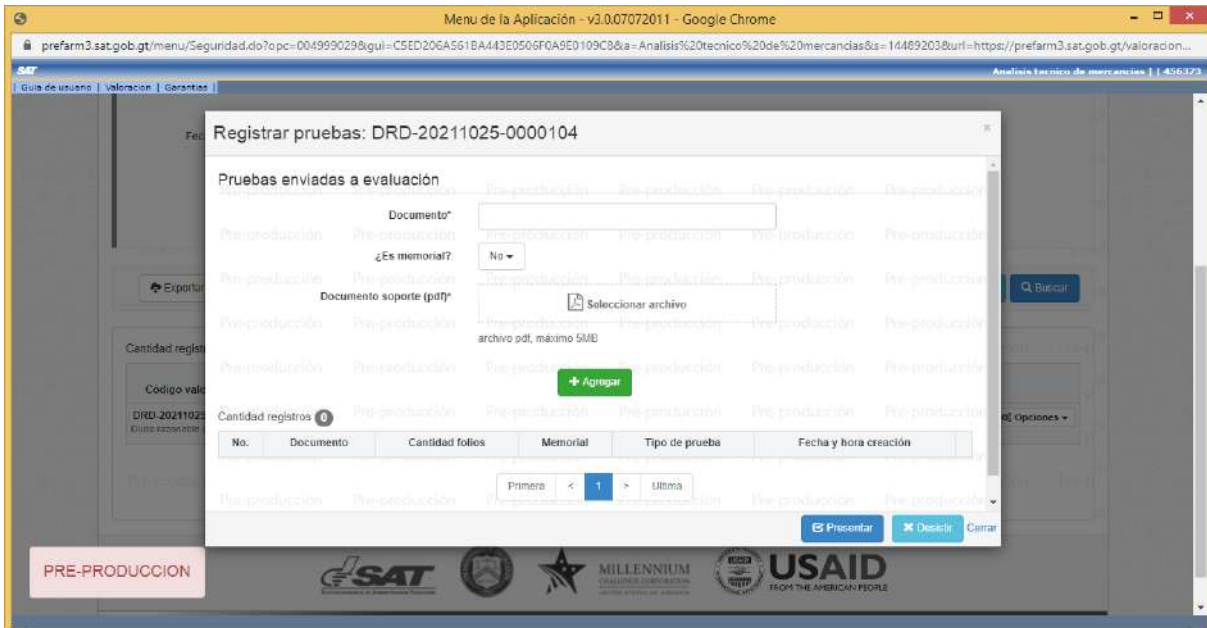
Menu de la Aplicación - v3.0.07072011 - Google Chrome

prefarm3.sat.gob.gt/menu/Seguridad.do?opc=004999029&gui=C5ED206A561BA443E0506F0A9E0109C8&a=Analisis%20tecnico%20de%20mercancias&s=14489203&url=https://prefarm3.sat.gob.gt/valoracion...

SAT

Analisis tecnico de mercancias | | 456373

Guia de usuario | Valoracion | Garantias |

Fec

Exportar

Cantidad regist

Código val

DRD-2021102

Q Buscar

Opciones

Registrar pruebas: DRD-20211025-0000104

Pruebas enviadas a evaluación

Documento*

¿Es memorial?

No

Documento soporte (pdf)*

Seleccionar archivo

archivo pdf, máximo 5MB

+ Agregar

Cantidad registros 0

| No. | Documento | Cantidad folios | Memorial | Tipo de prueba | Fecha y hora creación |
|---|---|---|---|---|---|

Primera < 1 > Ultima

Presentar

Desistir

Cerrar

Pre-producción

PRE-PRODUCCION

SAT

MILLENNIUM CHALLENGE CORPORATION

USAID FROM THE AMERICAN PEOPLE